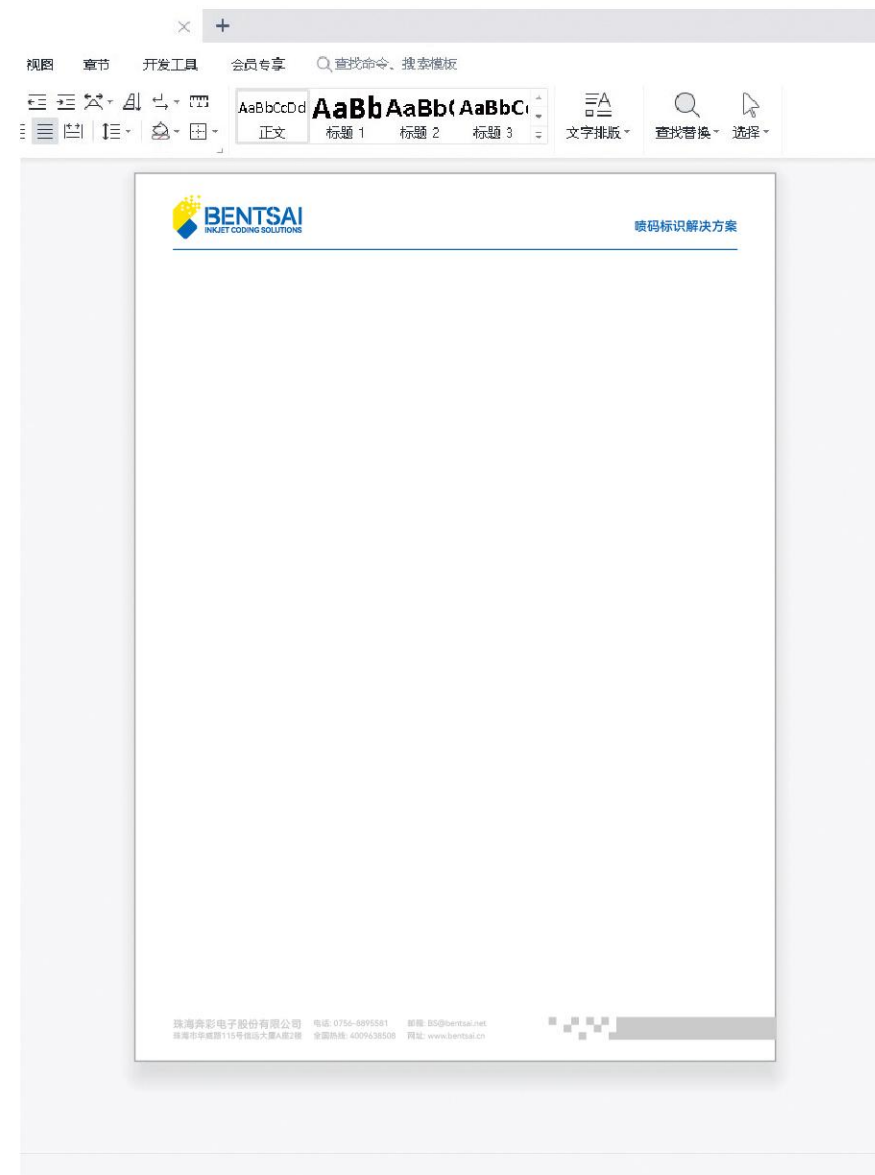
视图 章节 开发工具 会员专享 查找命令、搜索模板

AaBbCcDd 正文 AaBb 标题 1 AaBb( 标题 2 AaBbC( 标题 3 文字排版 查找替换 选择

BENTSAI
INKJET CODING SOLUTIONS

喷码标识解决方案

珠海奔彩电子股份有限公司 电话: 0756-8895581 邮箱: BS@bentsai.net
珠海市华威路115号信达大厦A座2楼 全国热线: 4009638508 网址: www.bentsai.cn